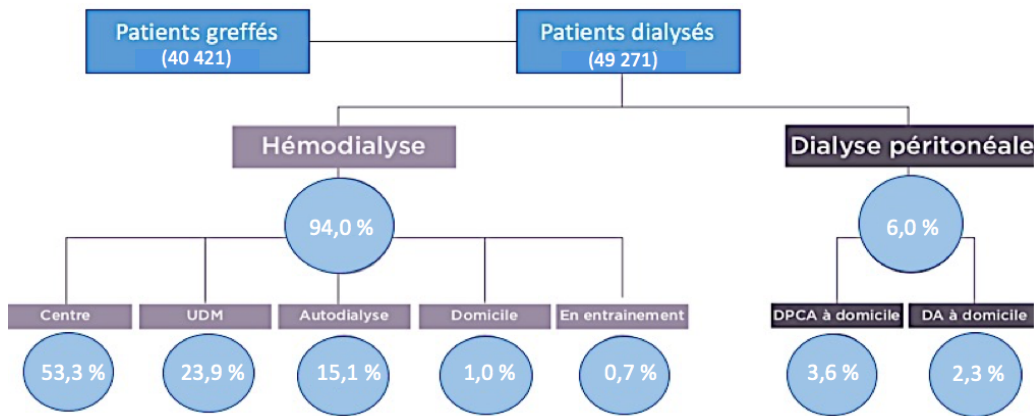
Patients greffés
(40 421)

Patients dialysés
(49 271)

Hémodialyse

94,0 %

Centre
53,3 %

UDM
23,9 %

Autodialyse
15,1 %

Domicile
1,0 %

En entrainement
0,7 %

Dialyse péritonéale

6,0 %

DPCA à domicile
3,6 %

DA à domicile
2,3 %